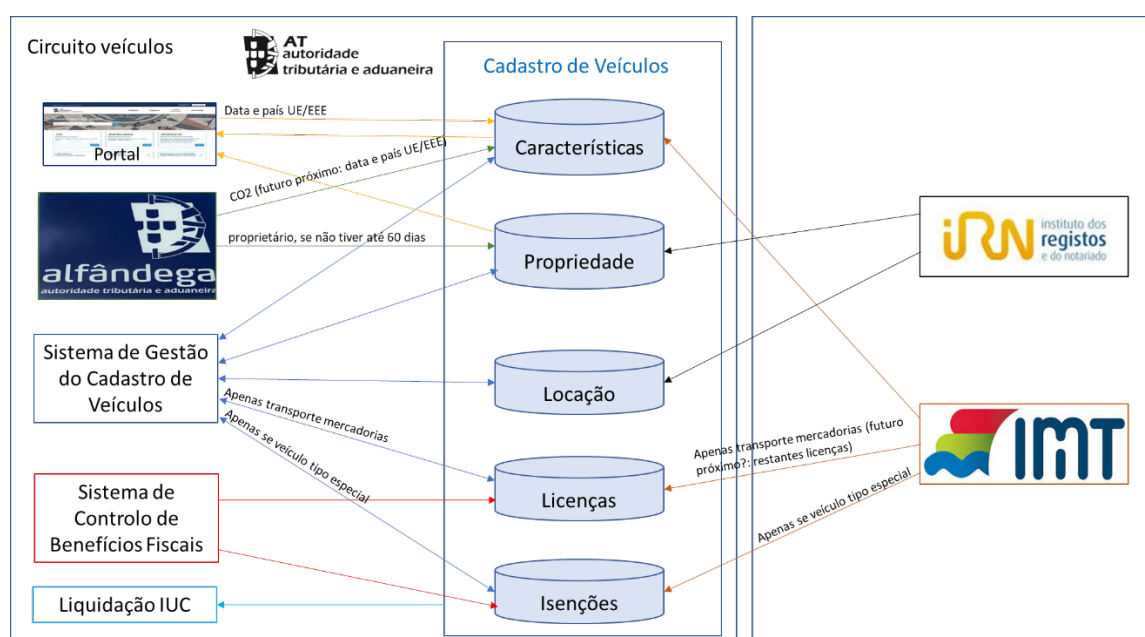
Circuito veículos

AT autoridade tributária e aduaneira

Cadastro de Veículos

Portal

Data e país UE/EEE

CO2 (futuro próximo: data e país UE/EEE)

Características

alfândega autoridade tributária e aduaneira

proprietário, se não tiver até 60 dias

Propriedade

instituto dos registos e do notariado

Sistema de Gestão do Cadastro de Veículos

Locação

Apenas transporte mercadorias

Apenas se veículo tipo especial

Sistema de Controlo de Benefícios Fiscais

Licenças

Apenas transporte mercadorias (futuro próximo?: restantes licenças)

IMT

Apenas se veículo tipo especial

Liquidação IUC

Isenções